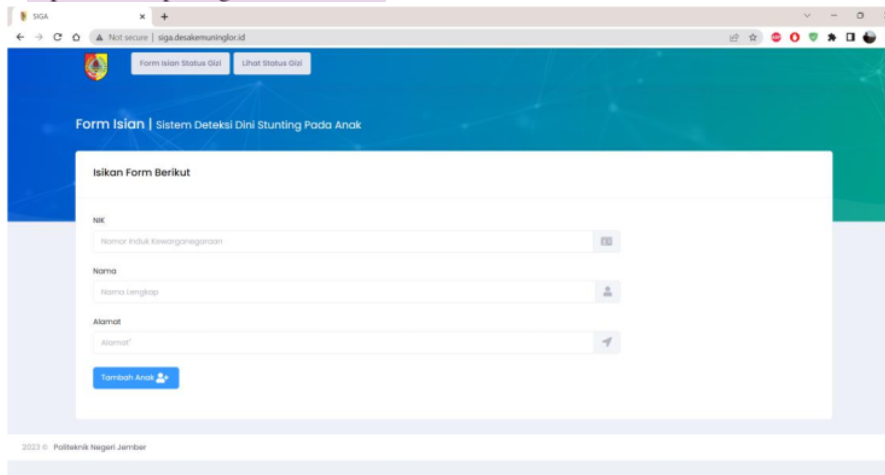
SIGA

Not secure | siga.desakemuninglor.id

Form Isian Status Gizi

Lihat Status Gizi

Form Isian | Sistem Deteksi Dini Stunting Pada Anak

Isikan Form Berikut

NIK

Nomor Induk Kewarganegaraan

Nama

Nama Lengkap

Alamat

Alamat*

Tambah Anak

2023 © Politeknik Negeri Jember